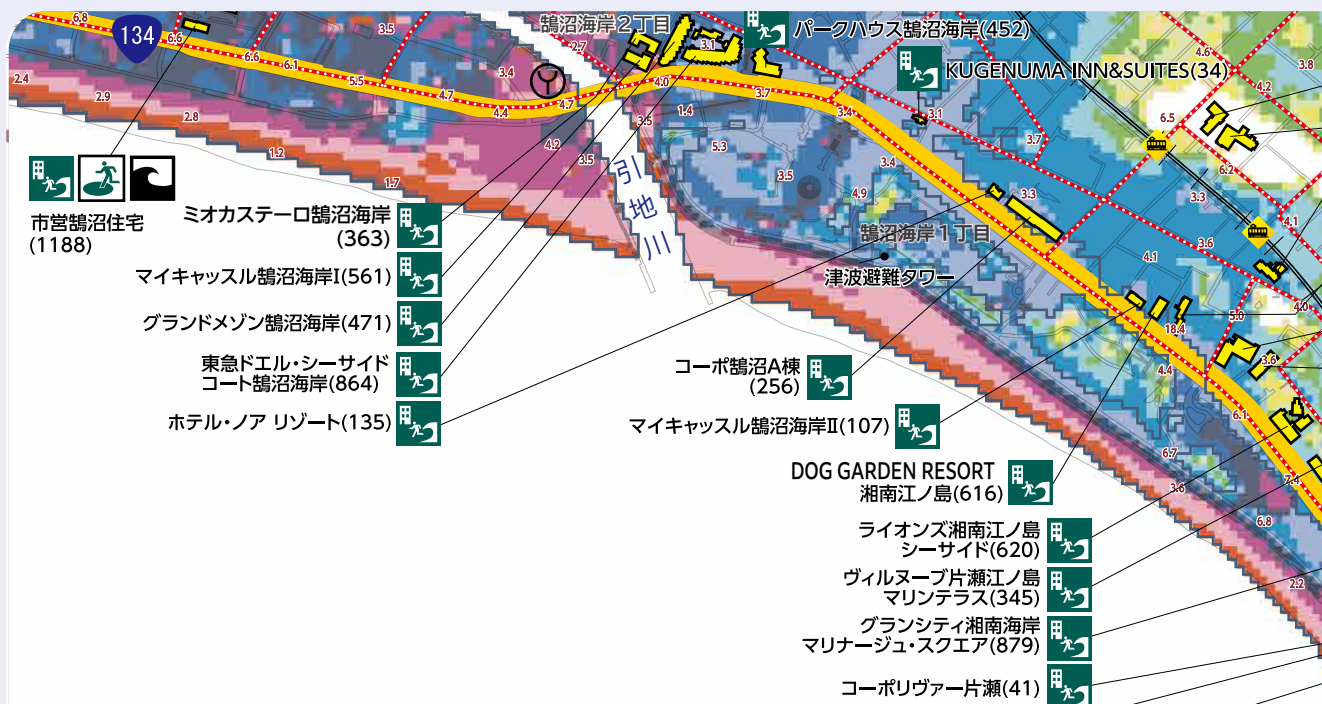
134

6.8
6.6
6.6
6.1
5.5
4.7
4.4
3.5
3.4
2.7
4.7
4.0
3.1
3.7
2.4
2.9
2.8
1.2
1.7
4.2
3.5
3.5
1.4
5.3
3.5
3.4
4.9
3.4
3.1
3.7
3.3
4.6
4.2
3.8
6.5
6.2
3.3
4.1
3.6
4.1
4.0
18.4
5.0
3.6
4.4
6.1
6.7
3.6
7.4
6.8
2.2

鵠沼海岸２丁目
パークハウス鵠沼海岸(452)
KUGENUMA INN&SUITES(34)

引地川

鵠沼海岸１丁目
津波避難タワー

市営鵠沼住宅
(1188)

ミオカステーロ鵠沼海岸
(363)

マイキャッスル鵠沼海岸Ⅰ(561)

グランドメゾン鵠沼海岸(471)

東急ドエル・シーサイド
コート鵠沼海岸(864)

ホテル・ノア リゾート(135)

コーポ鵠沼A棟
(256)

マイキャッスル鵠沼海岸Ⅱ(107)

DOG GARDEN RESORT
湘南江ノ島(616)

ライオンズ湘南江ノ島
シーサイド(620)

ヴィルヌーブ片瀬江ノ島
マリンテラス(345)

グランシティ湘南海岸
マリナージュ・スクエア(879)

コーポリヴァー片瀬(41)